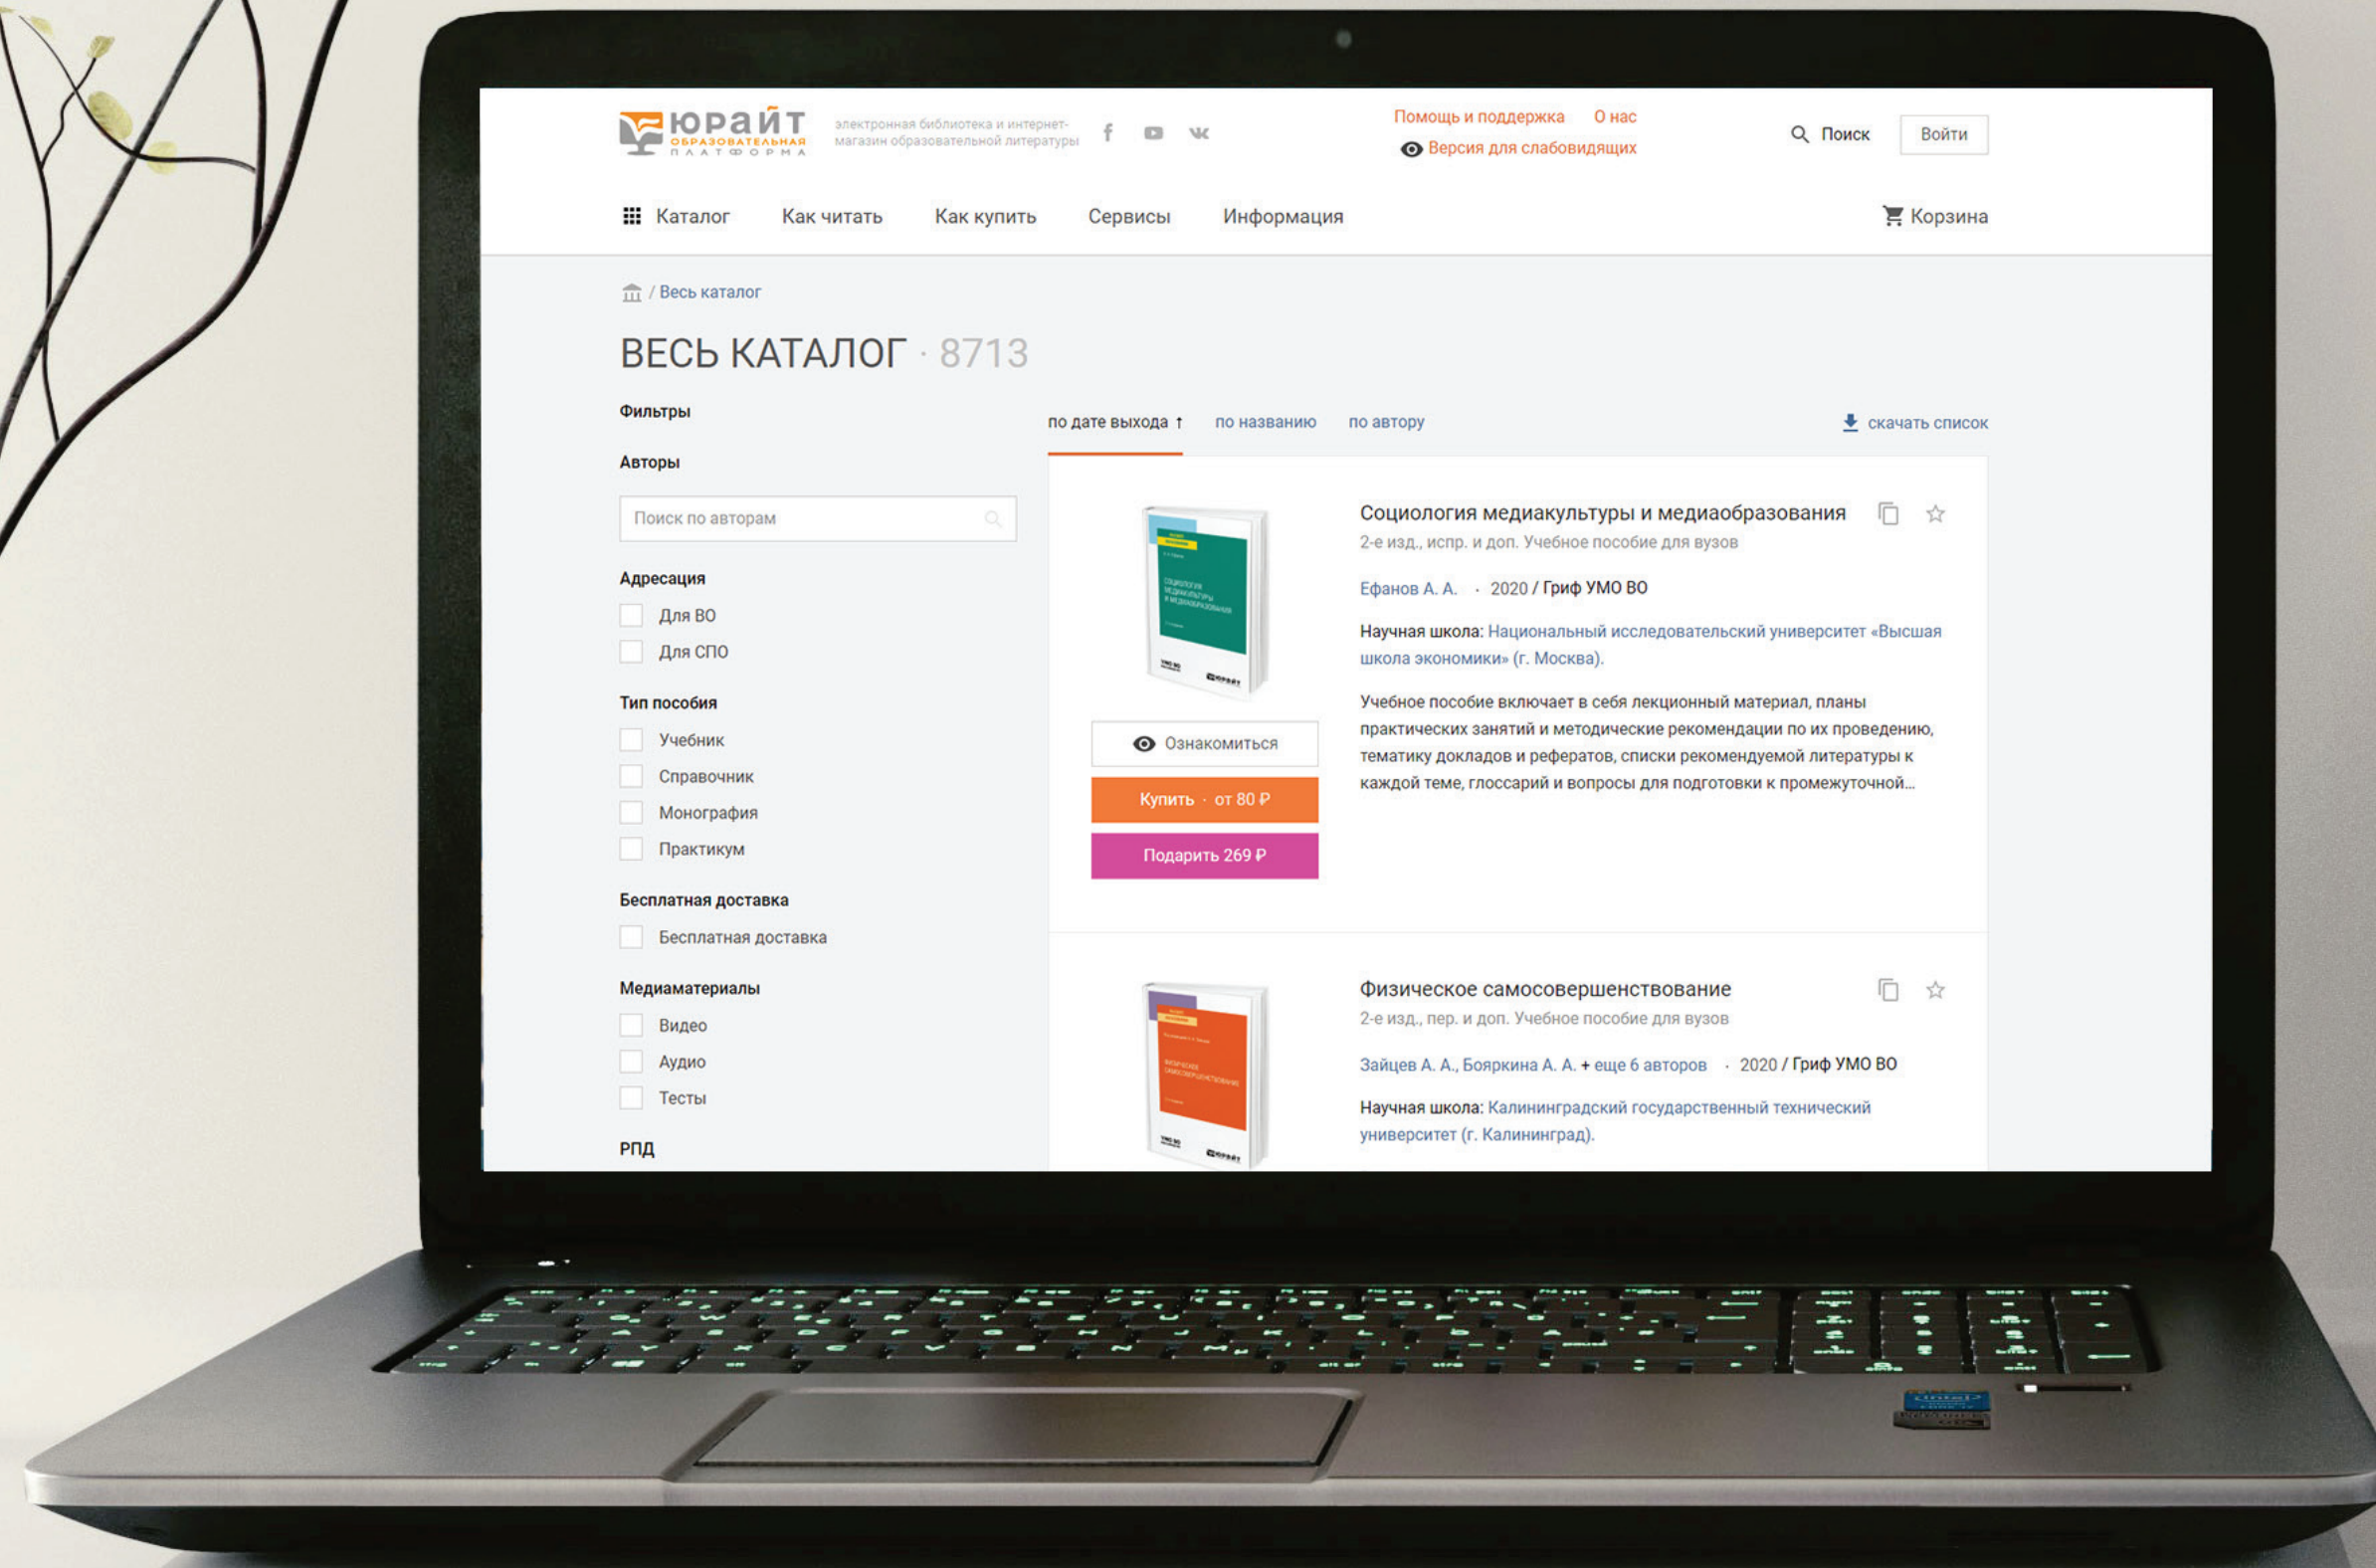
ЮРАЙТ ОБРАЗОВАТЕЛЬНАЯ ПЛАТФОРМА

электронная библиотека и интернет-магазин образовательной литературы

Помощь и поддержка О нас

Версия для слабовидящих

Поиск Войти

Каталог Как читать Как купить Сервисы Информация Корзина

/ Весь каталог

ВЕСЬ КАТАЛОГ · 8713

Фильтры

Авторы

Поиск по авторам

Адресация

Для ВО

Для СПО

Тип пособия

Учебник

Справочник

Монография

Практикум

Бесплатная доставка

Бесплатная доставка

Медиаматериалы

Видео

Аудио

Тесты

РПД

по дате выхода ↑ по названию по автору скачать список

Социология медиакультуры и медиаобразования

2-е изд., испр. и доп. Учебное пособие для вузов

Ефанов А. А. · 2020 / Гриф УМО ВО

Научная школа: Национальный исследовательский университет «Высшая школа экономики» (г. Москва).

Учебное пособие включает в себя лекционный материал, планы практических занятий и методические рекомендации по их проведению, тематику докладов и рефератов, списки рекомендуемой литературы к каждой теме, глоссарий и вопросы для подготовки к промежуточной...

Ознакомиться

Купить · от 80 ₽

Подарить 269 ₽

Физическое самосовершенствование

2-е изд., пер. и доп. Учебное пособие для вузов

Зайцев А. А., Бояркина А. А. + еще 6 авторов · 2020 / Гриф УМО ВО

Научная школа: Калининградский государственный технический университет (г. Калининград).